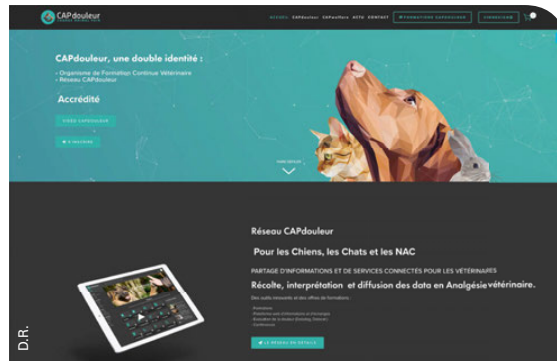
CAPdouleur

RÉSEAU CAPdouleur CAPwelfare ACTU CONTACT FORMATIONS CAPDOULEUR S'INSCRIRE

CAPdouleur, une double identité :

• Organisme de Formation Continue Vétérinaire
• Réseau CAPdouleur

Accrédité

VIDÉO CAPDOULEUR

EN SAVOIR +

Réseau CAPdouleur

Pour les Chiens, les Chats et les NAC

PARTAGE D'INFORMATIONS ET DE SERVICES CONNECTÉS POUR LES VÉTÉRINAIRES

Récolte, interprétation et diffusion des data en Analgésie vétérinaire.

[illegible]

LE RÉSEAU EN DÉTAILS

D.R.